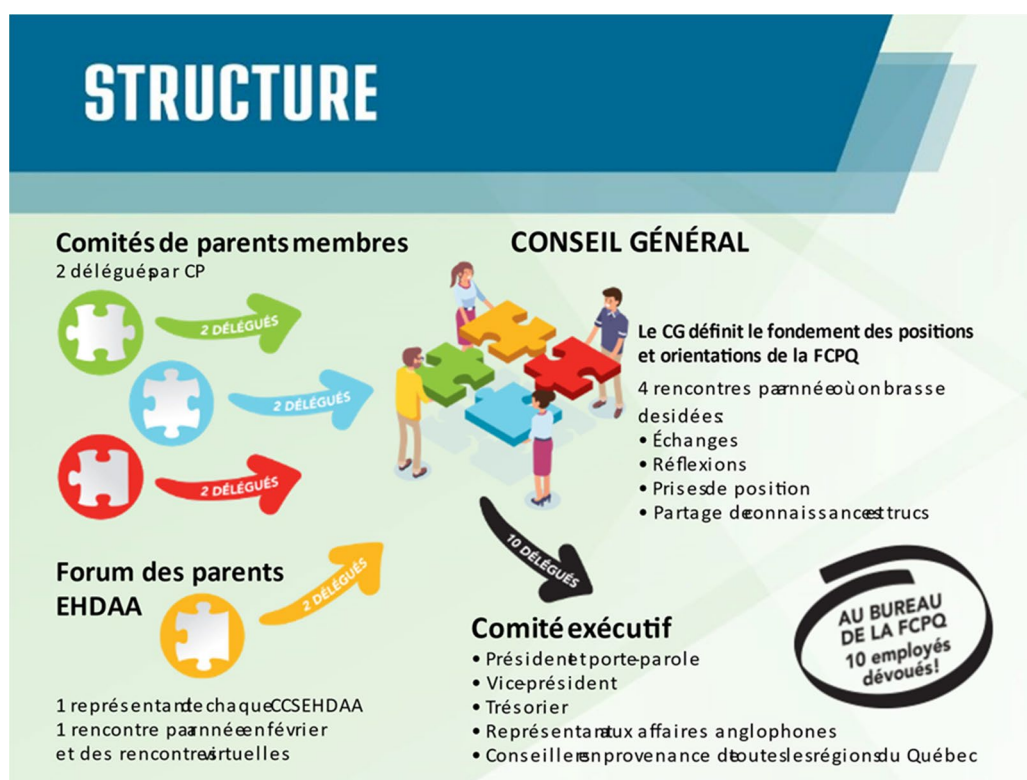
STRUCTURE

Comités de parents membres
2 délégués par CP

2 DÉLÉGUÉS

2 DÉLÉGUÉS

2 DÉLÉGUÉS

CONSEIL GÉNÉRAL

Le CG définit le fondement des positions et orientations de la FCPQ

4 rencontres par année où on brasse des idées:
• Échanges
• Réflexions
• Prises de position
• Partage de connaissances et trucs

10 DÉLÉGUÉS

Forum des parents EHDAA

2 DÉLÉGUÉS

1 représentant de chaque CCSEHDAA
1 rencontre par année en février et des rencontres virtuelles

Comité exécutif
• Président et porte-parole
• Vice-président
• Trésorier
• Représentant aux affaires anglophones
• Conseillers en provenance de toutes les régions du Québec

AU BUREAU DE LA FCPQ
10 employés dévoués!